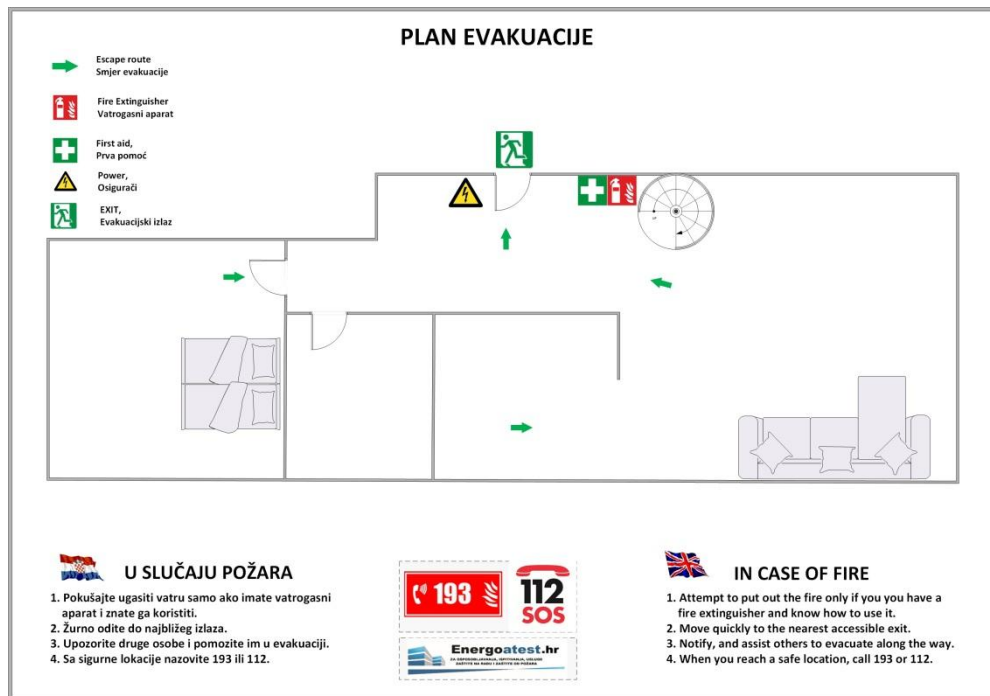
PLAN EVAKUACIJE

Escape route
Smjer evakuacije

Fire Extinguisher
Vatrogasni aparat

First aid,
Prva pomoć

Power,
Osigurači

EXIT,
Evakuacijski izlaz

U SLUČAJU POŽARA

1. Pokušajte ugasiti vatru samo ako imate vatrogasni aparat i znate ga koristiti.
2. Žurno odite do najbližeg izlaza.
3. Upozorite druge osobe i pomozite im u evakuaciji.
4. Sa sigurne lokacije nazovite 193 ili 112.

193

112
SOS

Energoatest.hr
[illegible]

IN CASE OF FIRE

1. Attempt to put out the fire only if you you have a fire extinguisher and know how to use it.
2. Move quickly to the nearest accessible exit.
3. Notify, and assist others to evacuate along the way.
4. When you reach a safe location, call 193 or 112.